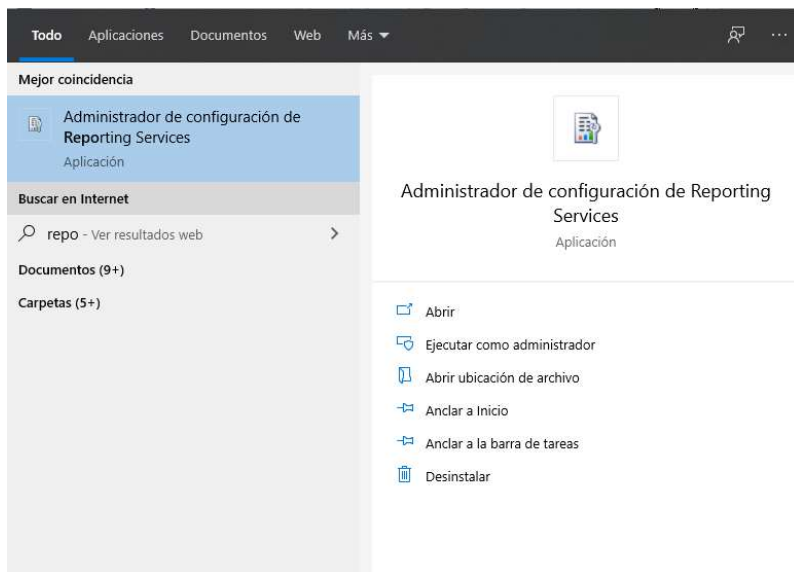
Todo Aplicaciones Documentos Web Más ▾

...

Mejor coincidencia

Administrador de configuración de Reporting Services
Aplicación

Buscar en Internet

repo - Ver resultados web >

Documentos (9+)

Carpetas (5+)

Administrador de configuración de Reporting Services
Aplicación

Abrir

Ejecutar como administrador

Abrir ubicación de archivo

Anclar a Inicio

Anclar a la barra de tareas

Desinstalar